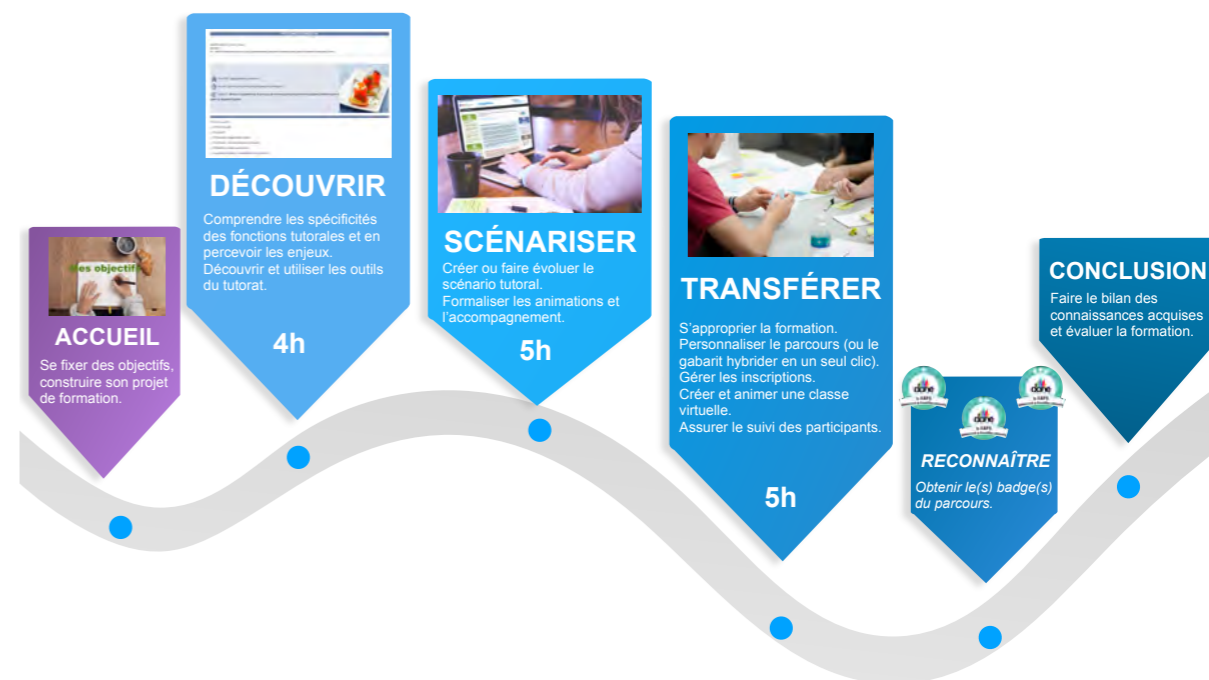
Mes objectifs

ACCUEIL

Se fixer des objectifs, construire son projet de formation.

DÉCOUVRIR

Comprendre les spécificités des fonctions tutorales et en percevoir les enjeux.
Découvrir et utiliser les outils du tutorat.

4h

SCÉNARISER

Créer ou faire évoluer le scénario tutoral.
Formaliser les animations et l'accompagnement.

5h

TRANSFÉRER

S'approprier la formation.
Personnaliser le parcours (ou le gabarit hybrider en un seul clic).
Gérer les inscriptions.
Créer et animer une classe virtuelle.
Assurer le suivi des participants.

5h

done

done

done

RECONNAÎTRE

Obtenir le(s) badge(s) du parcours.

CONCLUSION

Faire le bilan des connaissances acquises et évaluer la formation.